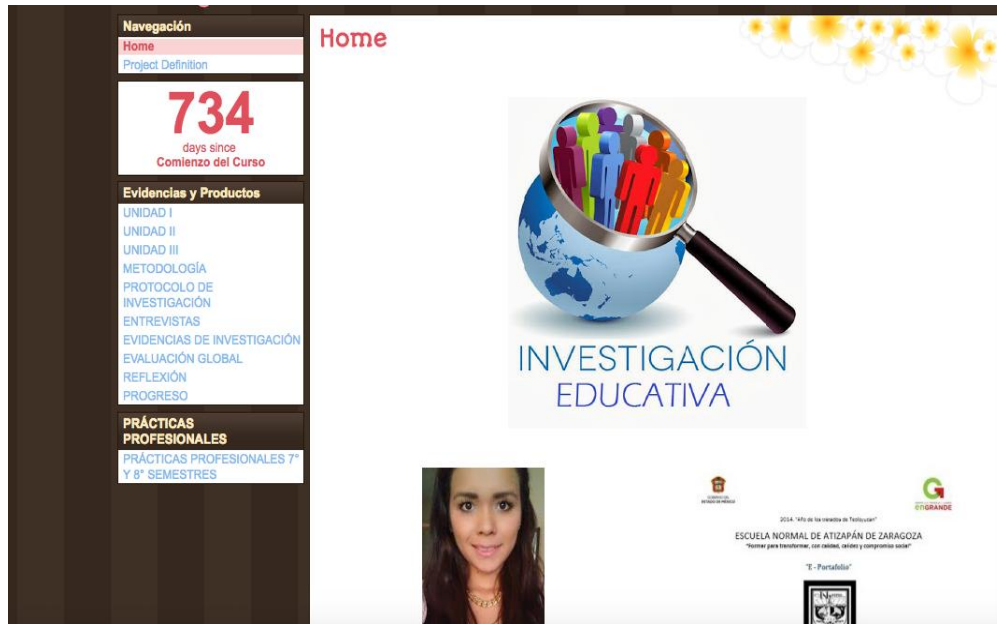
Navegación
Home
Project Definition

734
days since
Comienzo del Curso

Evidencias y Productos
UNIDAD I
UNIDAD II
UNIDAD III
METODOLOGÍA
PROTOCOLO DE INVESTIGACIÓN
ENTREVISTAS
EVIDENCIAS DE INVESTIGACIÓN
EVALUACIÓN GLOBAL
REFLEXIÓN
PROGRESO

PRÁCTICAS PROFESIONALES
PRÁCTICAS PROFESIONALES 7° Y 8° SEMESTRES

Home

INVESTIGACIÓN EDUCATIVA

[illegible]
enGRANDE

2014. "Año de los tratados de Teoloyucan"
ESCUELA NORMAL DE ATIZAPÁN DE ZARAGOZA
"Formar para transformar, con calidad, calidez y compromiso social"
"E - Portafolio"